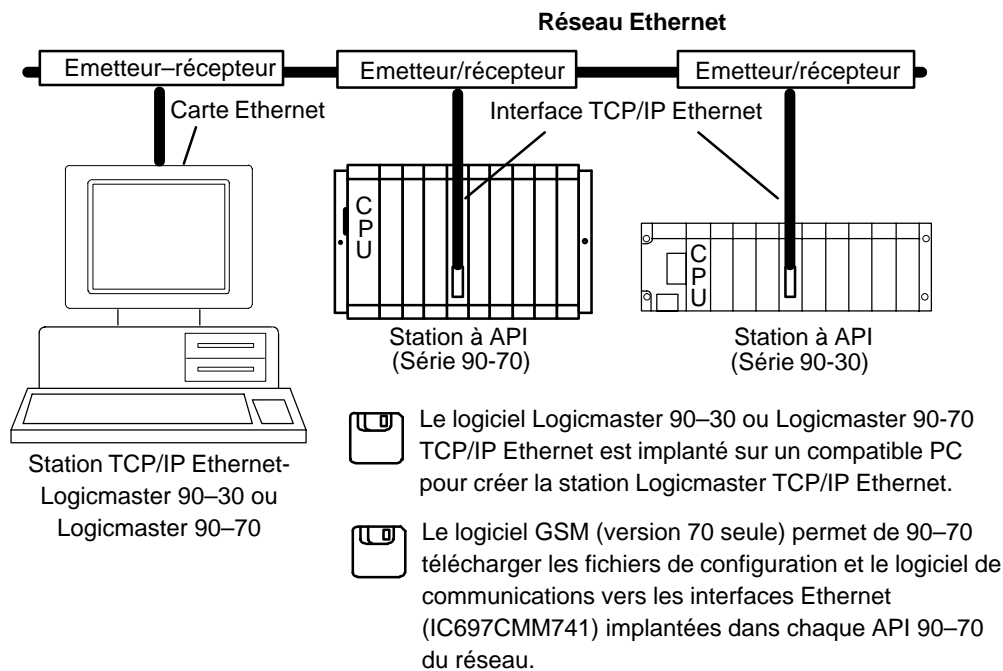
Réseau Ethernet

Emetteur–récepteur

Emetteur/récepteur

Emetteur/récepteur

Carte Ethernet

Interface TCP/IP Ethernet

C
P
U

C
P
U

Station à API
(Série 90-70)

Station à API
(Série 90-30)

Station TCP/IP Ethernet-
Logicmaster 90–30 ou
Logicmaster 90–70

Le logiciel Logicmaster 90–30 ou Logicmaster 90-70 TCP/IP Ethernet est implanté sur un compatible PC pour créer la station Logicmaster TCP/IP Ethernet.

Le logiciel GSM (version 70 seule) permet de 90–70 télécharger les fichiers de configuration et le logiciel de communications vers les interfaces Ethernet (IC697CMM741) implantées dans chaque API 90–70 du réseau.